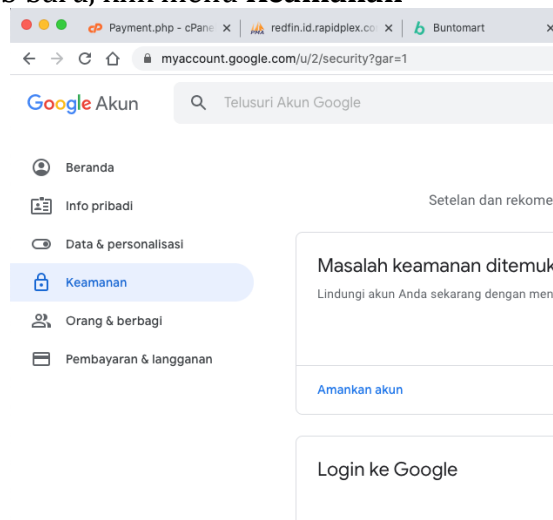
Payment.php - cPane
redfin.id.rapidplex.co
Buntomart
myaccount.google.com/u/2/security?gar=1

Google Akun
Telusuri Akun Google

Beranda
Info pribadi
Data & personalisasi
Keamanan
Orang & berbagi
Pembayaran & langganan

Setelan dan rekome

Masalah keamanan ditemuk
Lindungi akun Anda sekarang dengan men

Amankan akun

Login ke Google